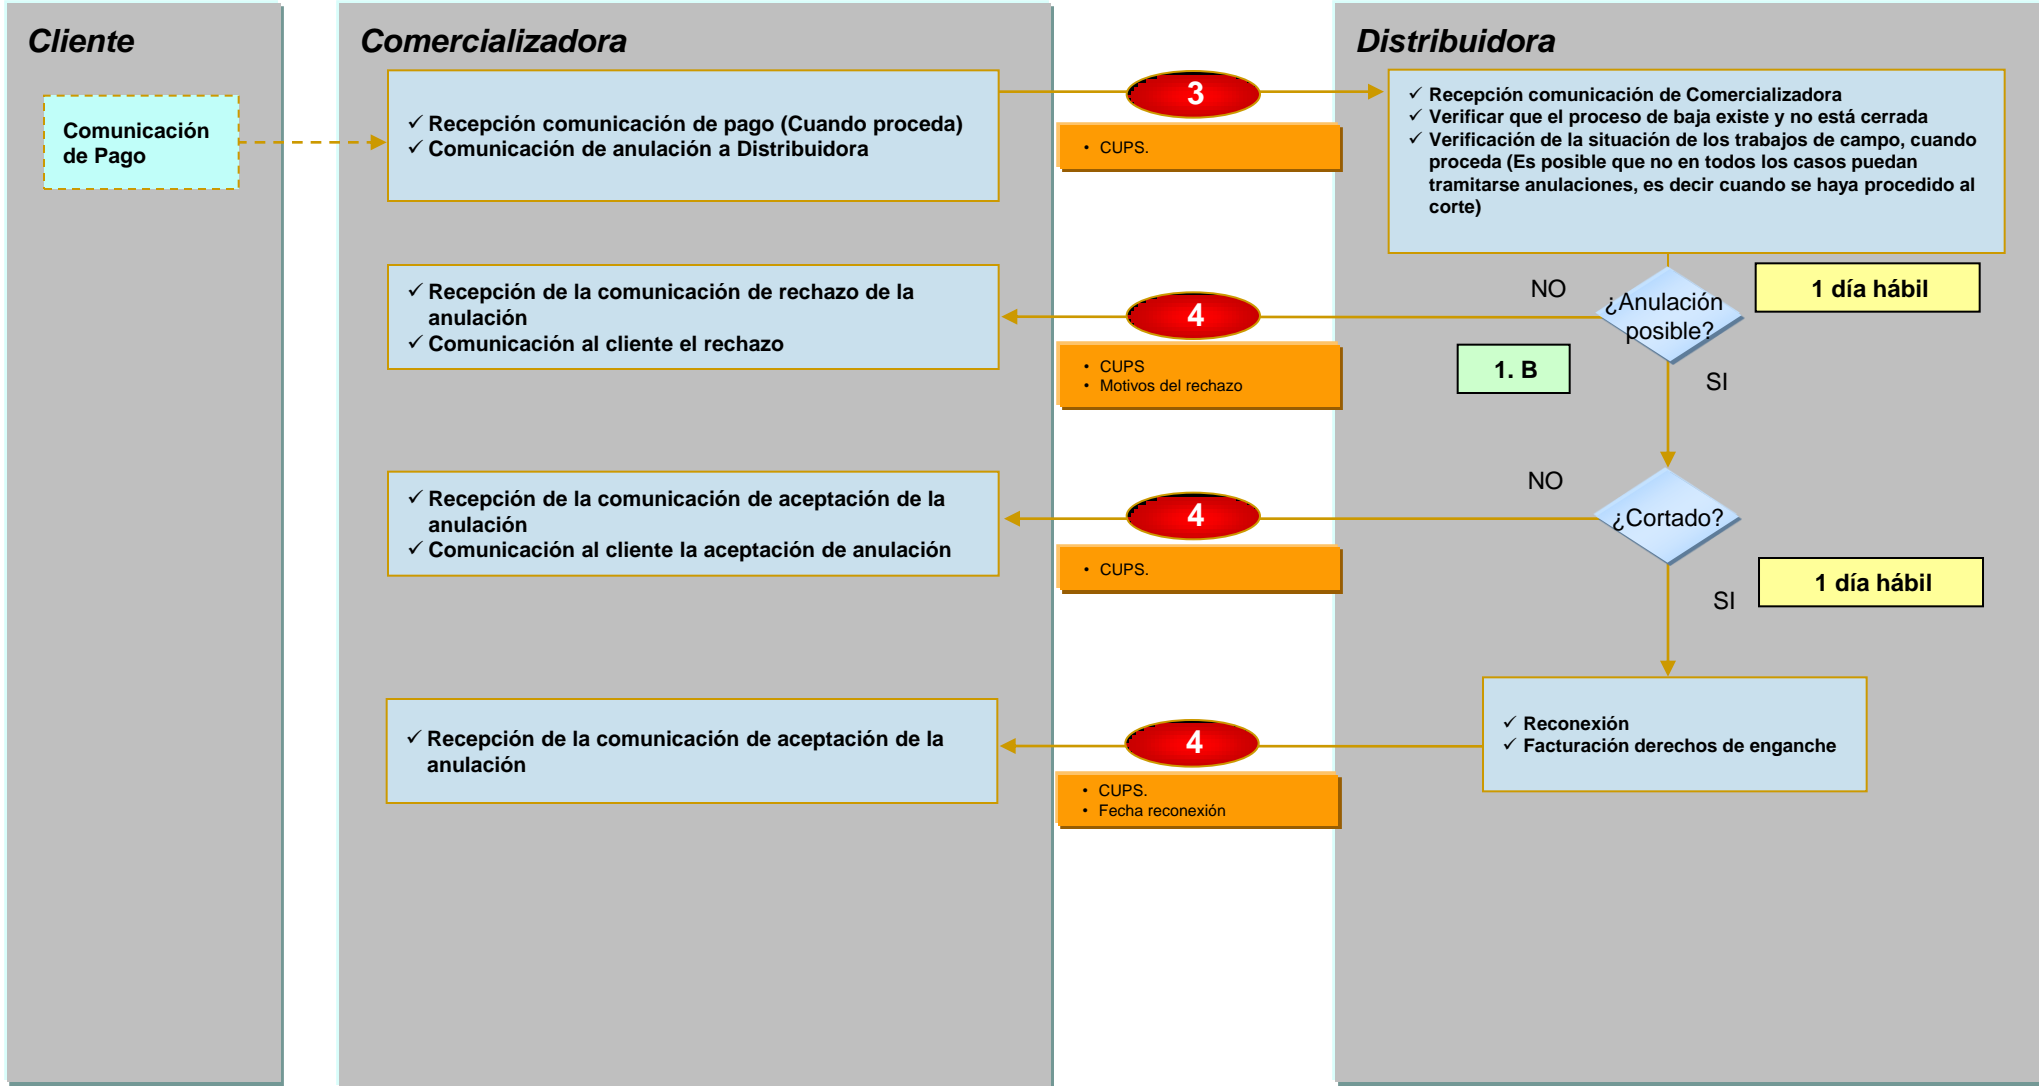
Cliente

Comunicación de Pago

Comercializadora

✓ Recepción comunicación de pago (Cuando proceda)
✓ Comunicación de anulación a Distribuidora

3

• CUPS.

Distribuidora

✓ Recepción comunicación de Comercializadora
✓ Verificar que el proceso de baja existe y no está cerrada
✓ Verificación de la situación de los trabajos de campo, cuando proceda (Es posible que no en todos los casos puedan tramitarse anulaciones, es decir cuando se haya procedido al corte)

NO

¿Anulación posible?

1 día hábil

✓ Recepción de la comunicación de rechazo de la anulación
✓ Comunicación al cliente el rechazo

4

• CUPS
• Motivos del rechazo

1. B

SI

NO

✓ Recepción de la comunicación de aceptación de la anulación
✓ Comunicación al cliente la aceptación de anulación

4

• CUPS.

¿Cortado?

1 día hábil

SI

✓ Recepción de la comunicación de aceptación de la anulación

4

• CUPS.
• Fecha reconexión

✓ Reconexión
✓ Facturación derechos de enganche